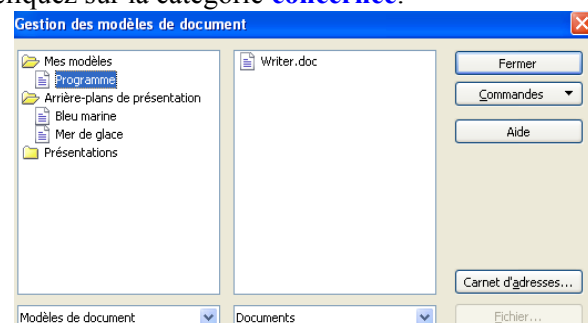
liquez sur la catégorie concernée.

Gestion des modèles de document

Mes modèles
Programme
Arrière-plans de présentation
Bleu marine
Mer de glace
Présentations

Writer.doc

Fermer
Commandes
Aide

Carnet d'adresses...

Modèles de document
Documents
Fichier...